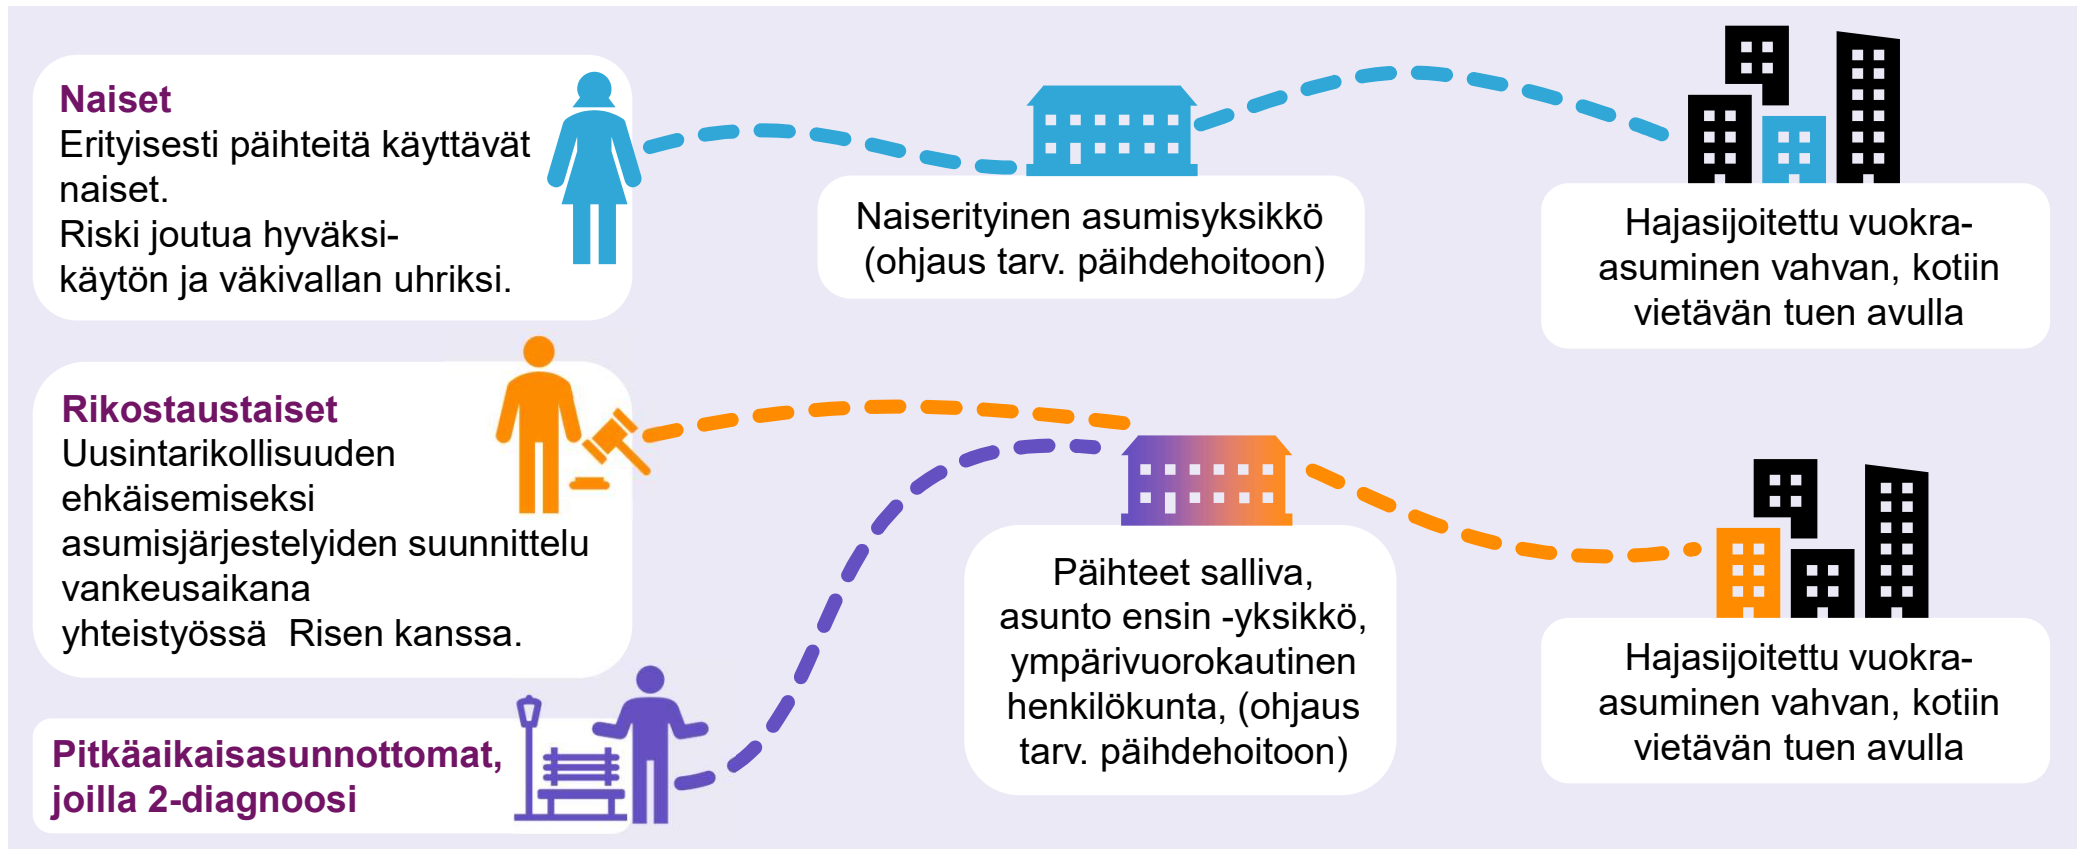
Naiset
Erityisesti päihteitä käyttävät naiset.
Riski joutua hyväksikäytön ja väkivallan uhriksi.

Naiserityinen asumisyksikkö (ohjaus tarv. päihdehoitoon)

Hajasijoitettu vuokra-asuminen vahvan, kotiin vietävän tuen avulla

Rikostaustaiset
Uusintarikollisuuden ehkäisemiseksi asumisjärjestelyiden suunnittelu vankeusaikana yhteistyössä Risen kanssa.

Päihteet salliva, asunto ensin -yksikkö, ympärivuorokautinen henkilökunta, (ohjaus tarv. päihdehoitoon)

Hajasijoitettu vuokra-asuminen vahvan, kotiin vietävän tuen avulla

Pitkäaikaisasunnottomat, joilla 2-diagnoosi